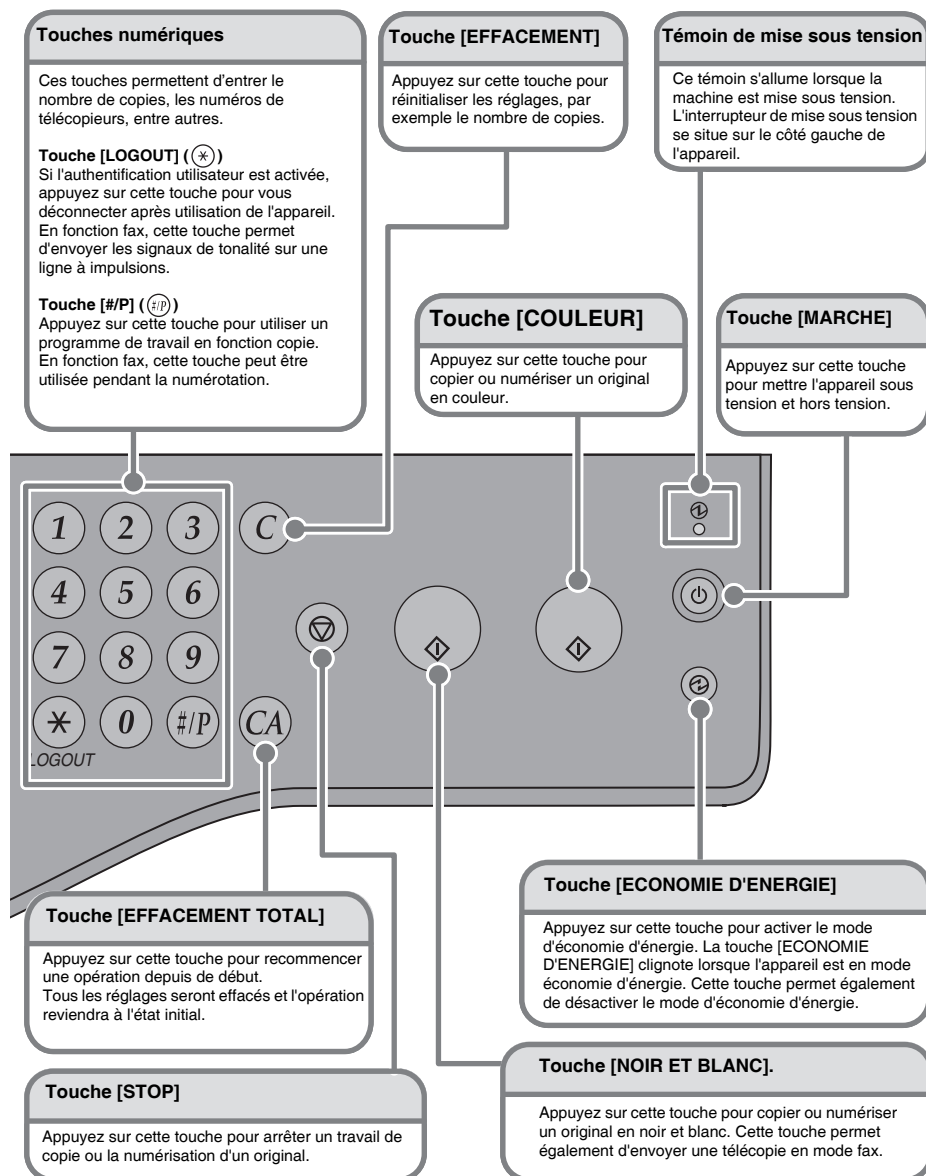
Touches numériques

Ces touches permettent d'entrer le nombre de copies, les numéros de télécopieurs, entre autres.

Touche [LOGOUT] ( $*$ )
Si l'authentification utilisateur est activée, appuyez sur cette touche pour vous déconnecter après utilisation de l'appareil. En fonction fax, cette touche permet d'envoyer les signaux de tonalité sur une ligne à impulsions.

Touche [#/P] ( #/P )
Appuyez sur cette touche pour utiliser un programme de travail en fonction copie. En fonction fax, cette touche peut être utilisée pendant la numérotation.

Touche [EFFACEMENT]

Appuyez sur cette touche pour réinitialiser les réglages, par exemple le nombre de copies.

Témoin de mise sous tension

Ce témoin s'allume lorsque la machine est mise sous tension. L'interrupteur de mise sous tension se situe sur le côté gauche de l'appareil.

Touche [COULEUR]

Appuyez sur cette touche pour copier ou numériser un original en couleur.

Touche [MARCHE]

Appuyez sur cette touche pour mettre l'appareil sous tension et hors tension.

1 2 3 C
4 5 6
7 8 9
$*$ 0 #/P CA
LOGOUT

Touche [ECONOMIE D'ENERGIE]

Appuyez sur cette touche pour activer le mode d'économie d'énergie. La touche [ECONOMIE D'ENERGIE] clignote lorsque l'appareil est en mode économie d'énergie. Cette touche permet également de désactiver le mode d'économie d'énergie.

Touche [EFFACEMENT TOTAL]

Appuyez sur cette touche pour recommencer une opération depuis de début.
Tous les réglages seront effacés et l'opération reviendra à l'état initial.

Touche [NOIR ET BLANC].

Appuyez sur cette touche pour copier ou numériser un original en noir et blanc. Cette touche permet également d'envoyer une télécopie en mode fax.

Touche [STOP]

Appuyez sur cette touche pour arrêter un travail de copie ou la numérisation d'un original.